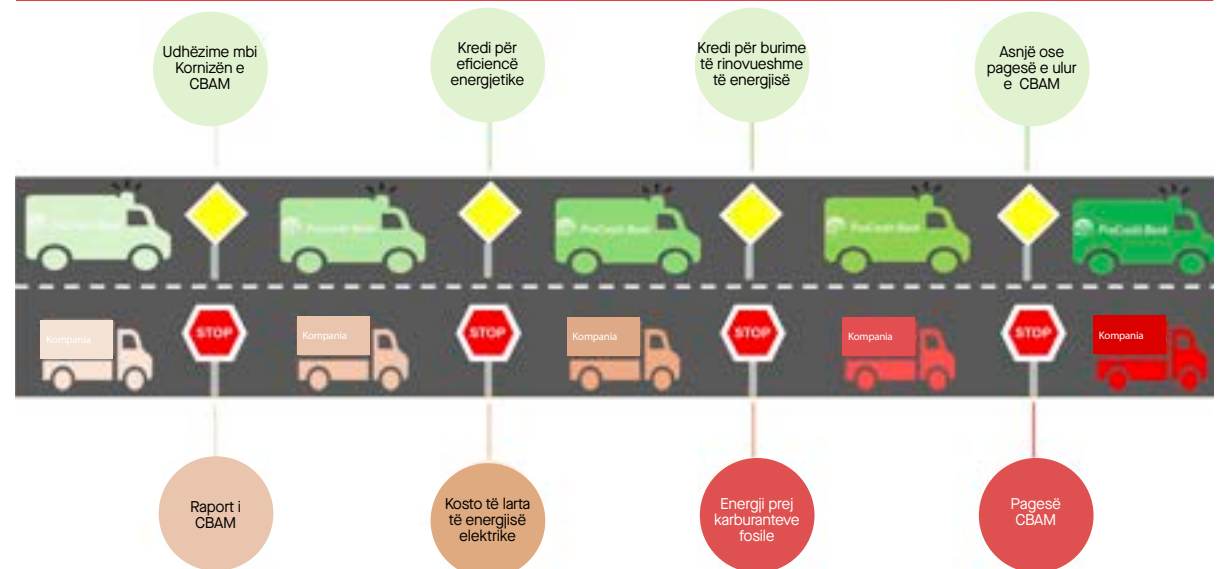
Udhëzime mbi Kornizën e CBAM

Kredi për eficiencë energjetike

Kredi për burime të rinovueshme të energjisë

Asnjë ose pagesë e ulur e CBAM

ProCredit Bank

ProCredit Bank

ProCredit Bank

ProCredit Bank

ProCredit Bank

Kompania

STOP

Kompania

STOP

Kompania

STOP

Kompania

STOP

Kompania

Raport i CBAM

Kosto të larta të energjisë elektrike

Energji prej karburanteve fosile

Pagesë CBAM